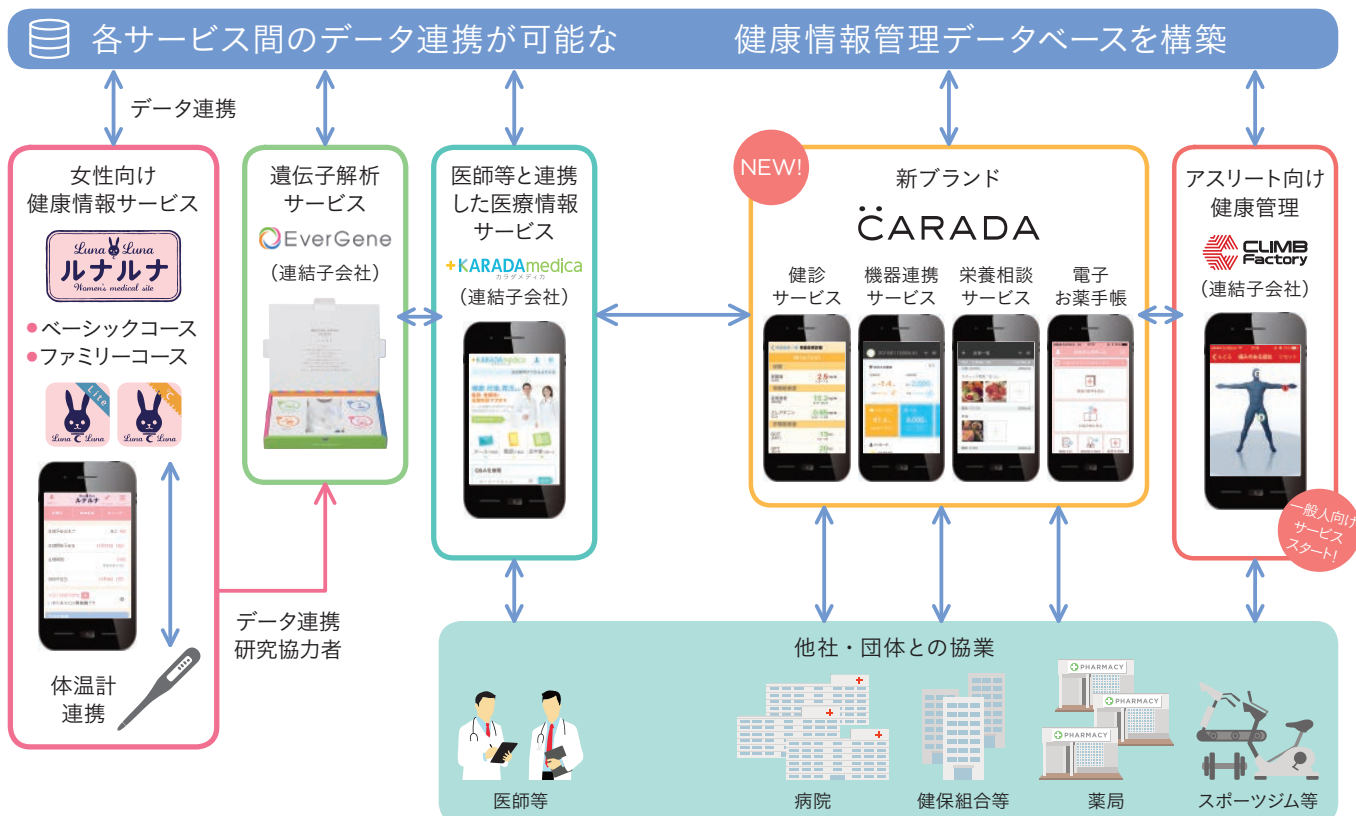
各サービス間のデータ連携が可能な　健康情報管理データベースを構築

データ連携

女性向け
健康情報サービス

Luna Luna
ルナルナ
Women's medical site

●ベーシックコース
●ファミリーコース

Lite

Luna Luna

体温計
連携

データ連携
研究協力者

遺伝子解析
サービス

EverGene

（連結子会社）

医師等と連携
した医療情報
サービス

KARADA medica
カラダメディカ

（連結子会社）

NEW!

新ブランド

CARADA

健診
サービス

機器連携
サービス

栄養相談
サービス

電子
お薬手帳

アスリート向け
健康管理

CLIMB Factory

（連結子会社）

一般人向け
サービス
スタート!

他社・団体との協業

PHARMACY

PHARMACY

PHARMACY

医師等

病院

健保組合等

薬局

スポーツジム等